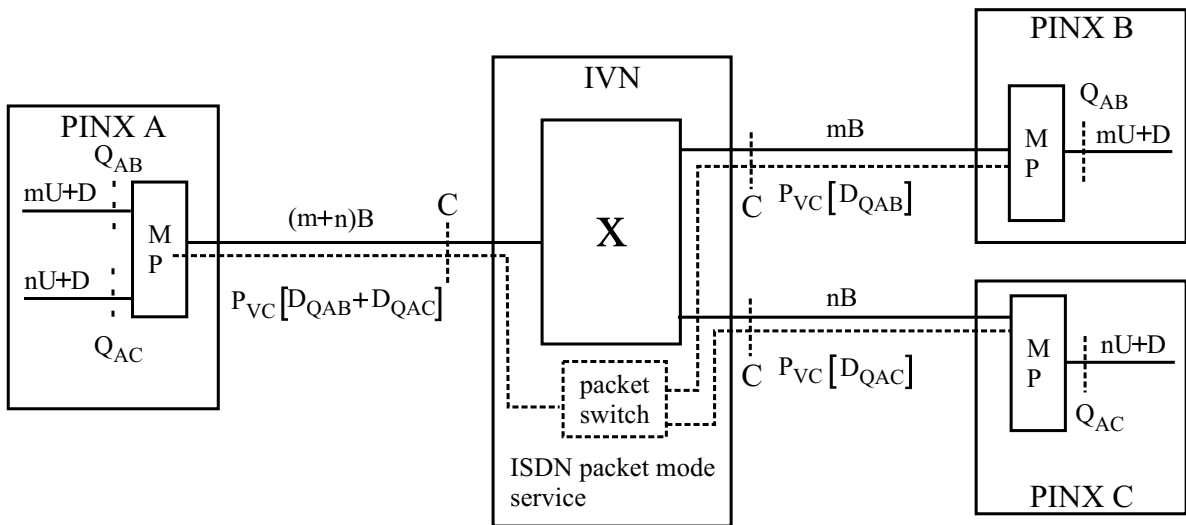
PINX B

IVN

PINX A

$Q_{AB}$

$Q_{AB}$

mB

mU+D

mU+D

M
P

M
P

(m+n)B

C

X

C

$P_{VC}[D_{QAB}]$

nU+D

$P_{VC}[D_{QAB}+D_{QAC}]$

nB

$Q_{AC}$

M
P

nU+D

C

$P_{VC}[D_{QAC}]$

packet switch

$Q_{AC}$

ISDN packet mode service

PINX C